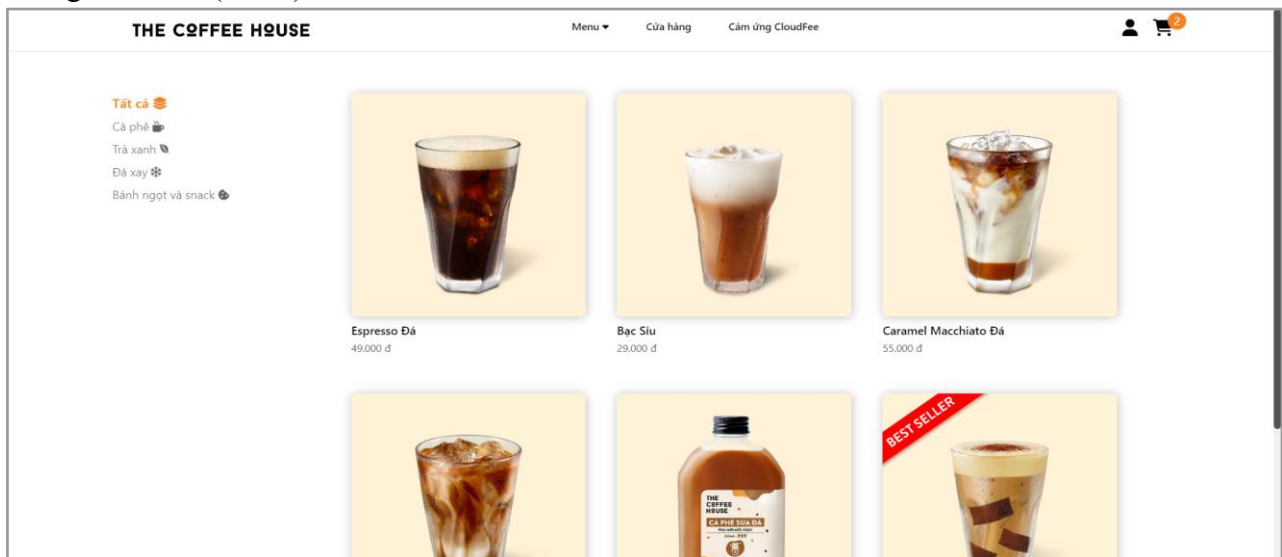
THE COFFEE HOUSE

Menu ▾ Cửa hàng Cảm ứng CloudFee

2

Tất cả
Cà phê
Trà xanh
Đá xay
Bánh ngọt và snack

Espresso Đá
49.000 đ

Bạc Sỉu
29.000 đ

Caramel Macchiato Đá
55.000 đ

THE COFFEE HOUSE
CÀ PHÊ SỮA ĐÁ

BEST SELLER